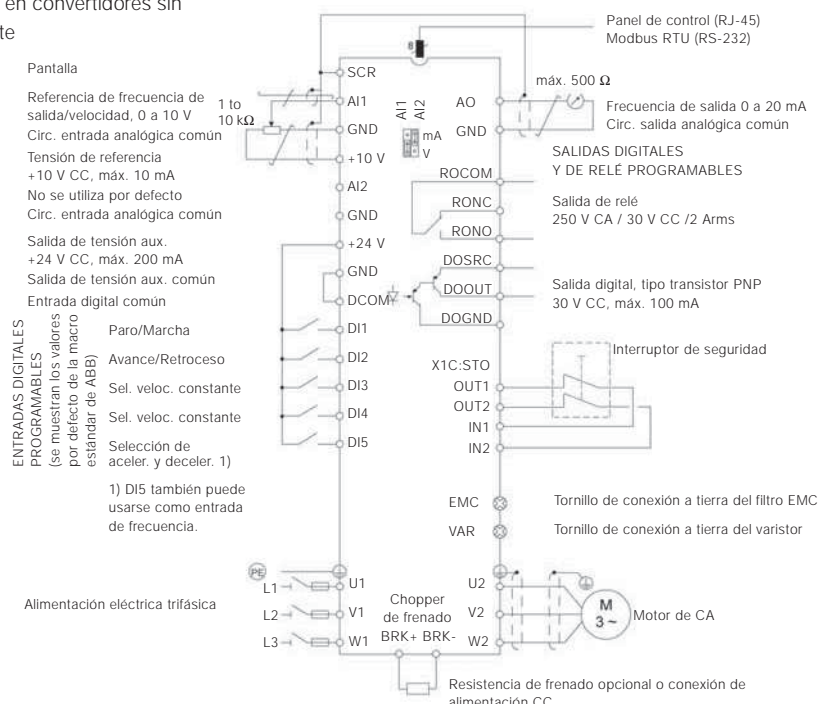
en convertidores sin
te

Panel de control (RJ-45)
Modbus RTU (RS-232)

Pantalla

SCR

Referencia de frecuencia de salida/velocidad, 0 a 10 V

1 to 10 kΩ

AI1

AI1 AI2

AO

máx. 500 Ω

Frecuencia de salida 0 a 20 mA
Circ. salida analógica común

Circ. entrada analógica común

GND

mA
V

GND

Tensión de referencia +10 V CC, máx. 10 mA

+10 V

SALIDAS DIGITALES
Y DE RELÉ PROGRAMABLES

No se utiliza por defecto

AI2

ROCOM

Circ. entrada analógica común

GND

RONC

Salida de relé
250 V CA / 30 V CC /2 Arms

RONO

Salida de tensión aux. +24 V CC, máx. 200 mA

+24 V

Salida de tensión aux. común

GND

DOSRC

Entrada digital común

DCOM

DOOUT

Salida digital, tipo transistor PNP
30 V CC, máx. 100 mA

DOGND

ENTRADAS DIGITALES PROGRAMABLES (se muestran los valores por defecto de la macro estándar de ABB)

Paro/Marcha

DI1

Avance/Retroceso

DI2

Interruptor de seguridad

X1C:STO

Sel. veloc. constante

DI3

OUT1

Sel. veloc. constante

DI4

OUT2

IN1

Selección de aceler. y deceler. 1)

DI5

IN2

1) DI5 también puede usarse como entrada de frecuencia.

EMC

Tornillo de conexión a tierra del filtro EMC

VAR

Tornillo de conexión a tierra del varistor

PE

L1

U1

U2

Alimentación eléctrica trifásica

L2

V1

Chopper de frenado

V2

M
3~

Motor de CA

L3

W1

BRK+ BRK-

W2

Resistencia de frenado opcional o conexión de alimentación CC